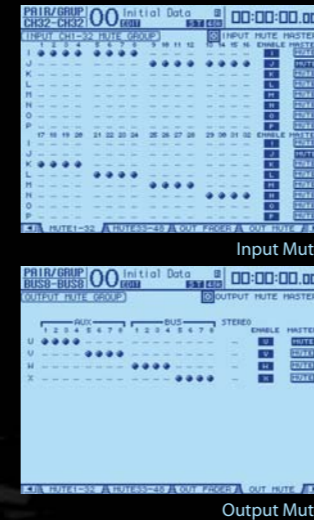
PAIR/GRUP CH32-CH32 00 Initial Data EDIT 00:00:00.00

INPUT CH1-32 MUTE GROUP

INPUT MUTE MASTER

1 2 3 4 5 6 7 8 9 10 11 12 13 14 15 16 ENABLE MASTER

I J K L M N O P

17 18 19 20 21 22 23 24 25 26 27 28 29 30 31 32 ENABLE MASTER

I J K L M N O P

MUTE1-32 MUTE33-48 OUT FADER

Input Mut

PAIR/GRUP BUS8-BUS8 00 Initial Data 00:00:00.00

OUTPUT MUTE GROUP

OUTPUT MUTE MASTER

AUX 1 2 3 4 5 6 7 8 BUS 1 2 3 4 5 6 7 8 STEREO ENABLE MASTER

U V W X

MUTE1-32 MUTE33-48 OUT FADER OUT MUTE

Output Mut